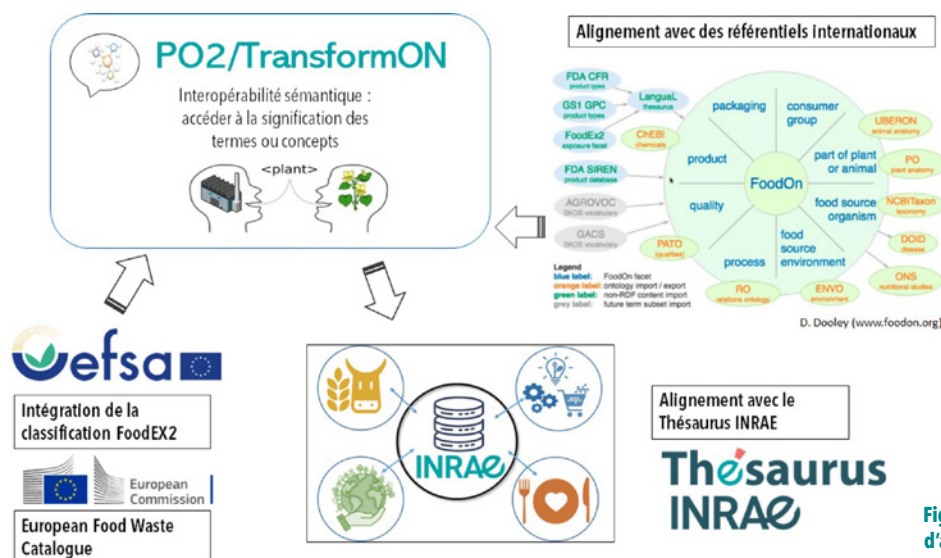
PO2/TransformON

Interopérabilité sémantique : accéder à la signification des termes ou concepts

<plant>

Alignement avec des référentiels internationaux

FDA CFR
product types

GS1 GPC
product types

LanguaL
thesaurus

FoodEx2
exposure facet

ChEBI
chemicals

FDA SIREN
product database

AGROVOC
SKOS vocabulary

GACS
SKOS vocabulary

PATO
(qualities)

packaging

consumer group

product

part of plant or animal

FoodOn

quality

food source organism

process

food source environment

RO
relations ontology

ENVO
environment

UBERON
animal anatomy

PO
plant anatomy

NCBITaxon
taxonomy

DOID
disease

ONS
nutritional studies

Legend
blue label: FoodOn facet
orange label: ontology import / export
green label: non-RDF content import
grey label: future term subset import

D. Dooley (www.foodon.org)

efsa

Intégration de la classification FoodEX2

European Commission

European Food Waste Catalogue

INRAE

Alignement avec le Thésaurus INRAE

Thésaurus INRAE

Fig
d'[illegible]